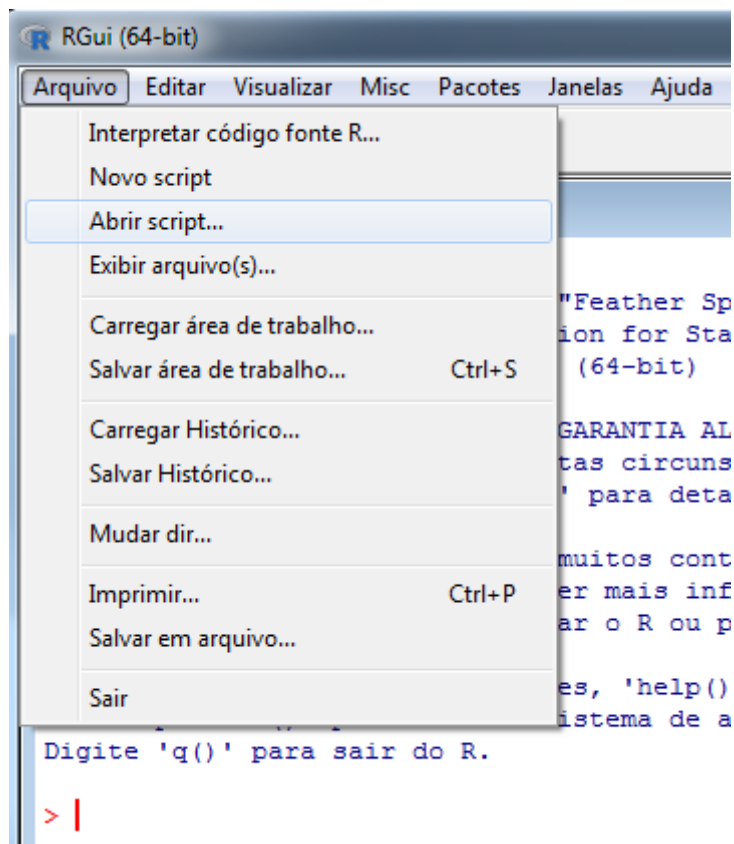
RGui (64-bit)

Arquivo Editar Visualizar Misc Pacotes Janelas Ajuda

Interpretar código fonte R...
Novo script
Abrir script...
Exibir arquivo(s)...

Carregar área de trabalho...
Salvar área de trabalho... Ctrl+S

Carregar Histórico...
Salvar Histórico...

Mudar dir...

Imprimir... Ctrl+P
Salvar em arquivo...

Sair

"Feather Sp
ion for Sta
(64-bit)

GARANTIA AL
tas circuns
' para deta

muitos cont
er mais inf
ar o R ou p

es, 'help()
istema de a
Digite 'q()' para sair do R.

>